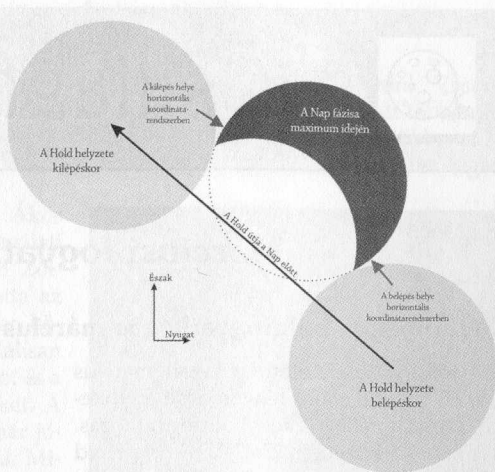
A kilépés helye horizontális koordinátarendszerben

A Nap fázisa maximum idején

A Hold helyzete kilépéskor

A Hold útja a Nap előtt

Észak

Nyugat

A belépés helye horizontális koordinátarendszerben

A Hold helyzete belépéskor